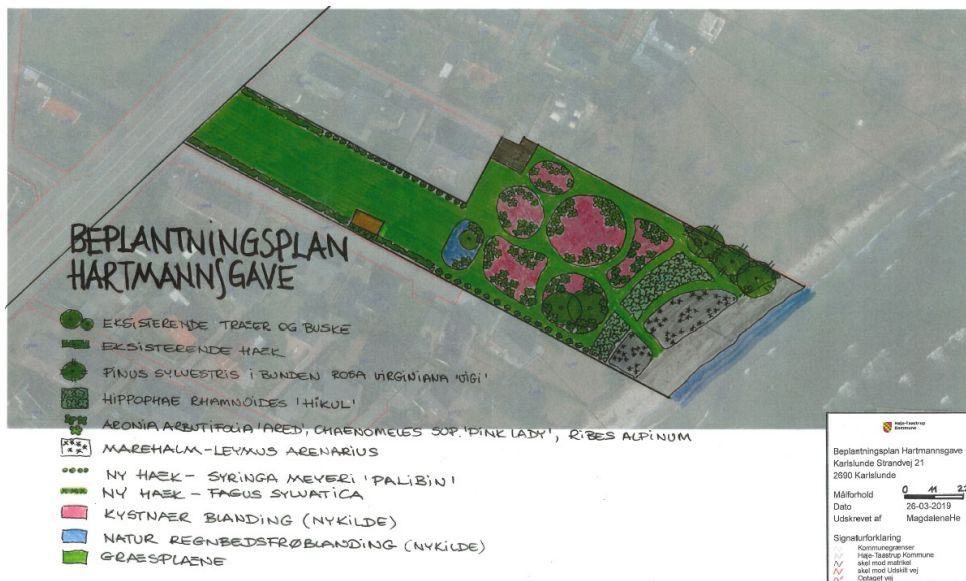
BEPLANTNINGSPLAN HARTMANNSGAVE

EKSISTERENDE TRÆER OG BUSKE
EKSISTERENDE HÆK
PINUS SYLVESTRIS i BUNDEN ROSA VIRGINIANA 'VIGI'
HIPPOPHAE RHAMNOIDES 'HIKUL'
ARONIA ARBUTIFOLIA 'ARED', CHAENOMELES SPP. 'PINK LADY', RIBES ALPINUM
MAREHALM-LEYMUS ARENARIUS
NY HÆK - SYRINGA MEYERI 'PALIBIN'
NY HÆK - FAGUS SYLVATICA
KYSTNÆR BLANDING (NYKILDE)
NATUR REGNBEDSFRØBLANDING (NYKILDE)
GRÆSPLÆNE

Høje-Taastrup Kommune

Beplantningsplan Hartmannsgave
Karlslunde Strandvej 21
2690 Karlslunde

Målforhold 0 11 2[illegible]
Dato 26-03-2019
Udskrevet af MagdalenaHe

Signaturforklaring
Kommunegrænser
Høje-Taastrup Kommune
skel mod matrikel
skel mod Udskilt vej
Optaget vej